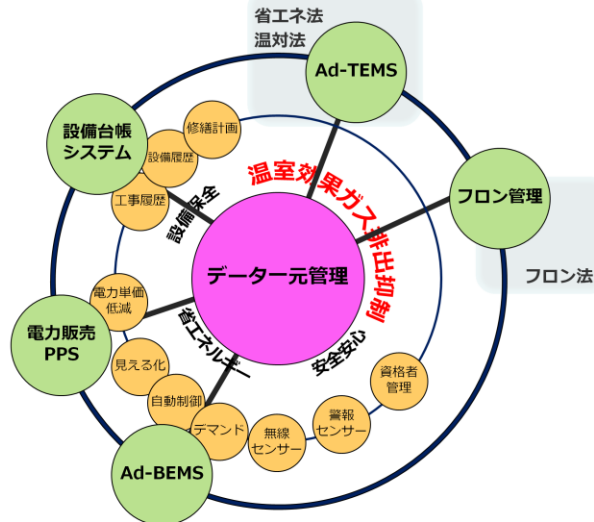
省エネ法
温対法

Ad-TEMS

設備台帳
システム

修繕計画

設備履歴

工事履歴

設備保全

温室効果ガス排出抑制

フロン管理

フロン法

データー元管理

電力単価
低減

省エネルギー

安全安心

電力販売
PPS

見える化

自動制御

デマンド

無線
センサー

警報
センサー

資格者
管理

Ad-BEMS